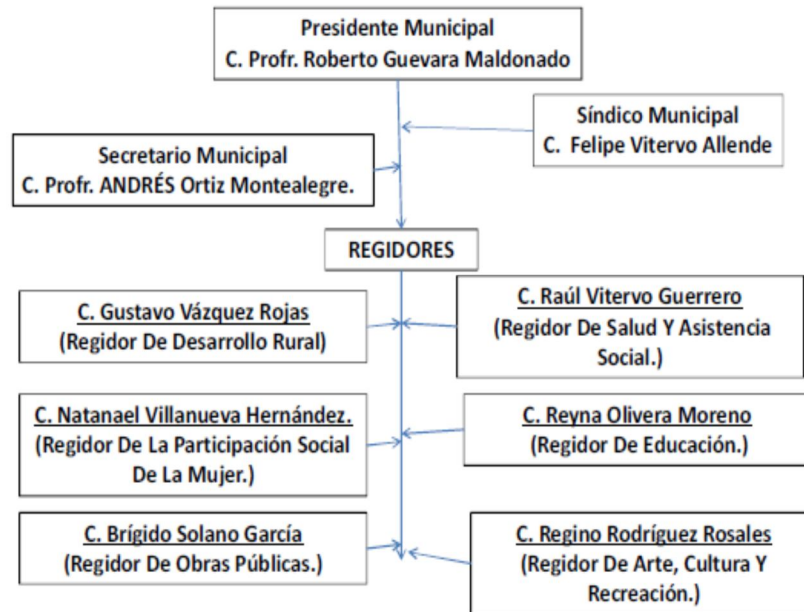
Presidente Municipal
C. Profr. Roberto Guevara Maldonado

Síndico Municipal
C. Felipe Vitervo Allende

Secretario Municipal
C. Profr. ANDRÉS Ortiz Montealegre.

REGIDORES

C. Gustavo Vázquez Rojas
(Regidor De Desarrollo Rural)

C. Raúl Vitervo Guerrero
(Regidor De Salud Y Asistencia Social.)

C. Natanael Villanueva Hernández.
(Regidor De La Participación Social De La Mujer.)

C. Reyna Olivera Moreno
(Regidor De Educación.)

C. Brígido Solano García
(Regidor De Obras Públicas.)

C. Regino Rodríguez Rosales
(Regidor De Arte, Cultura Y Recreación.)